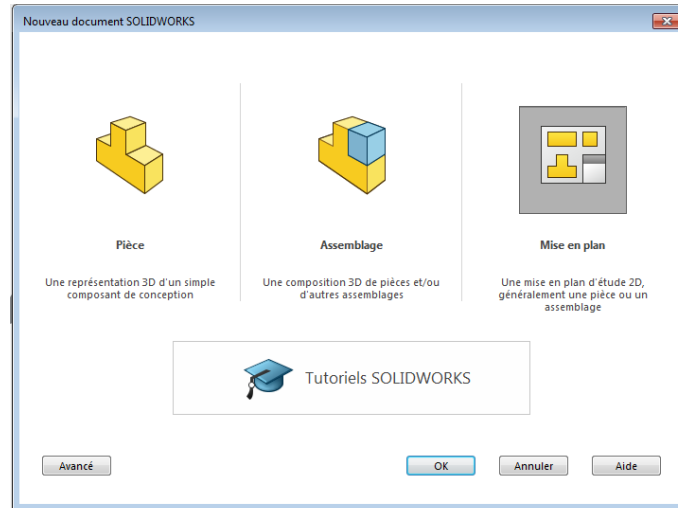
Nouveau document SOLIDWORKS

Pièce

Une représentation 3D d'un simple composant de conception

Assemblage

Une composition 3D de pièces et/ou d'autres assemblages

Mise en plan

Une mise en plan d'étude 2D, généralement une pièce ou un assemblage

Tutoriels SOLIDWORKS

Avancé

OK

Annuler

Aide